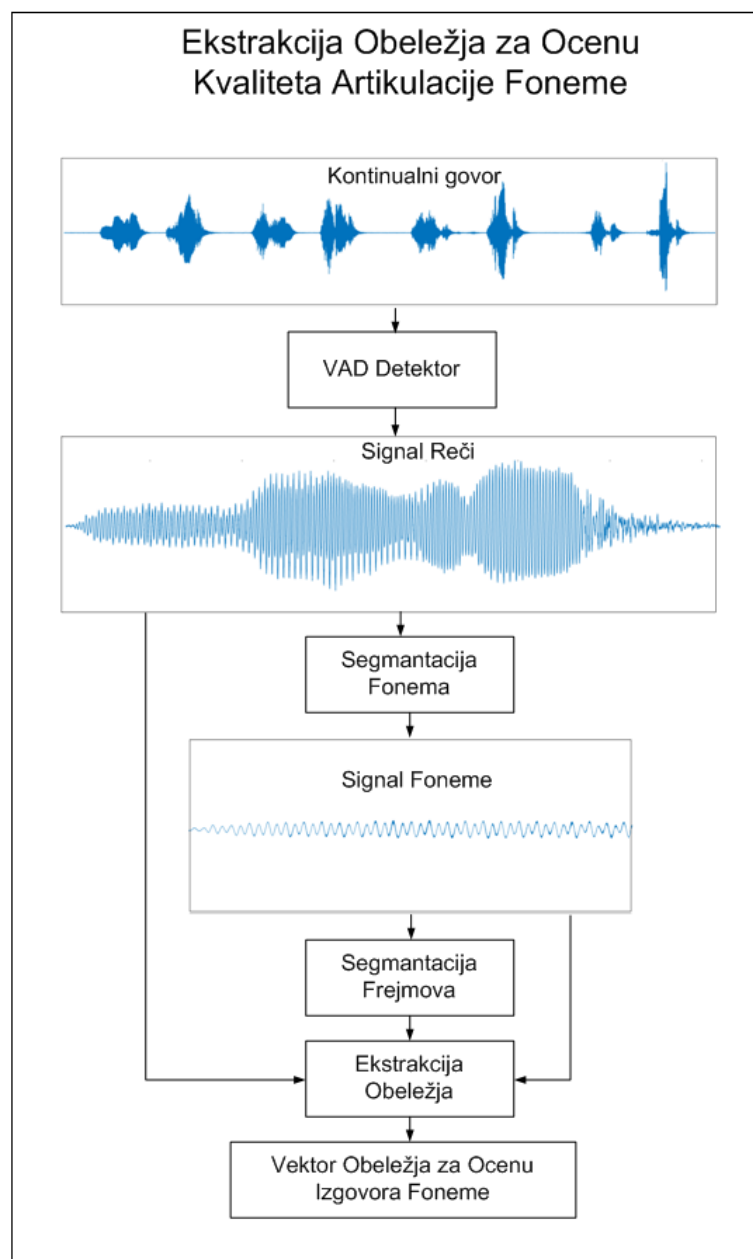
Ekstrakcija Obeležja za Ocenu Kvaliteta Artikulacije Foneme

Kontinualni govor

VAD Detektor

Signal Reči

Segmantacija Fonema

Signal Foneme

Segmantacija Frejmova

Ekstrakcija Obeležja

Vektor Obeležja za Ocenu Izgovora Foneme